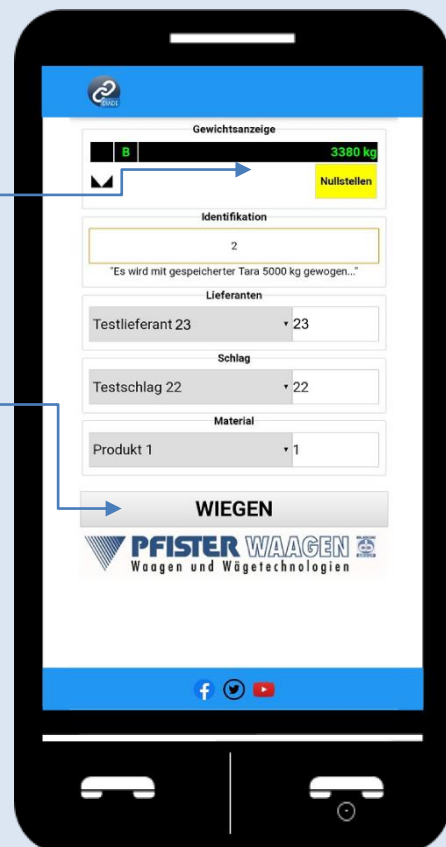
Gewichtsanzeige

B

3380 kg

Nullstellen

Identifikation

2

"Es wird mit gespeicherter Tara 5000 kg gewogen..."

Lieferanten

Testlieferant 23

23

Schlag

Testschlag 22

22

Material

Produkt 1

1

WIEGEN

PFISTER WAAGEN

Waagen und Wägetechnologien